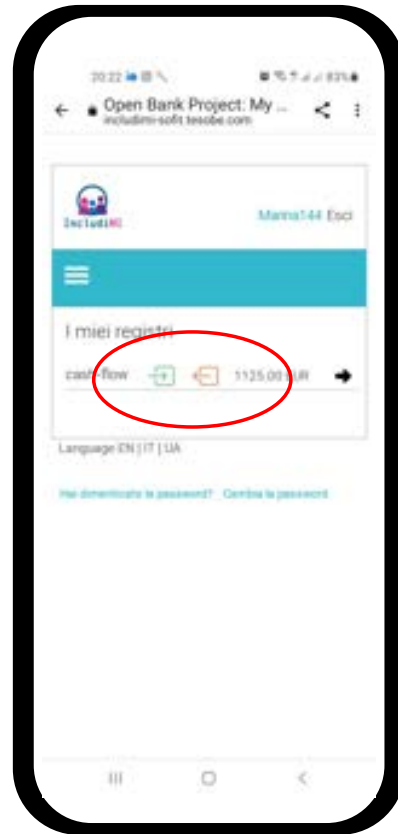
20:22

83%

Open Bank Project: My ...
includimi-sofit.tesobe.com

IncludiMI

Marina144 Esci

I miei registri

cash-flow

1125.00 EUR

Language EN | IT | UA

Hai dimenticato la password? Cambia la password